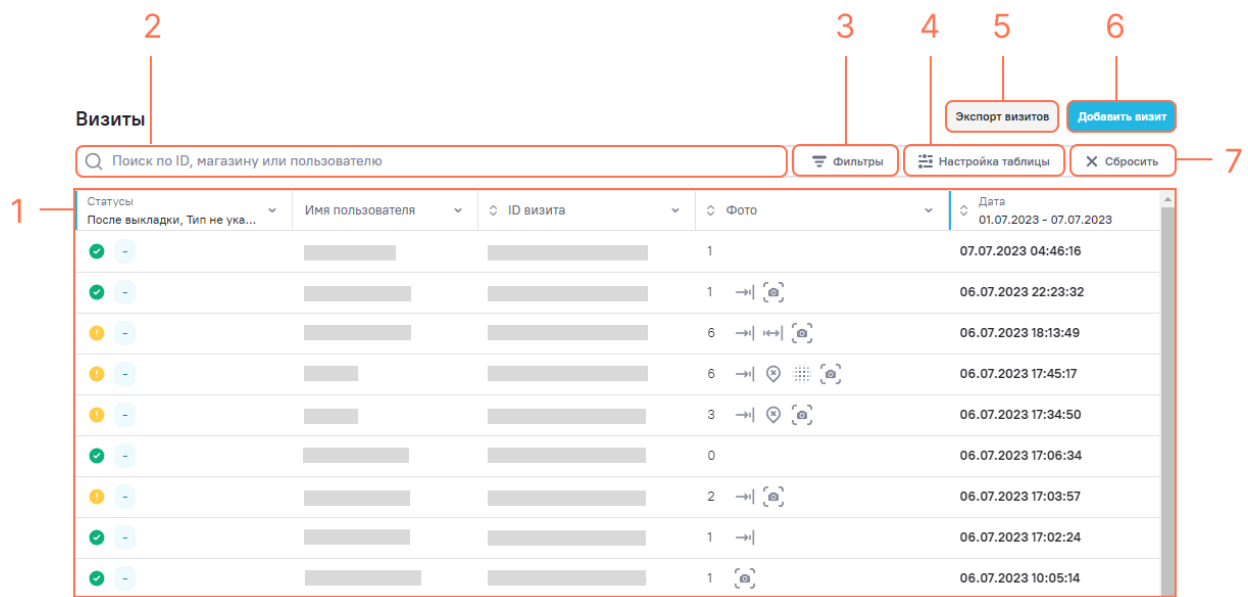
2 3 4 5 6

Визиты

Экспорт визитов

Добавить визит

Поиск по ID, магазину или пользователю

Фильтры

Настройка таблицы

Сбросить

7

1

| Статусы После выкладки, Тип не ука... | Имя пользователя | ID визита | Фото | Дата 01.07.2023 - 07.07.2023 |
|---|---|---|---|---|
| - | | | 1 | 07.07.2023 04:46:16 |
| - | | | 1 | 06.07.2023 22:23:32 |
| - | | | 6 | 06.07.2023 18:13:49 |
| - | | | 6 | 06.07.2023 17:45:17 |
| - | | | 3 | 06.07.2023 17:34:50 |
| - | | | 0 | 06.07.2023 17:06:34 |
| - | | | 2 | 06.07.2023 17:03:57 |
| - | | | 1 | 06.07.2023 17:02:24 |
| - | | | 1 | 06.07.2023 10:05:14 |